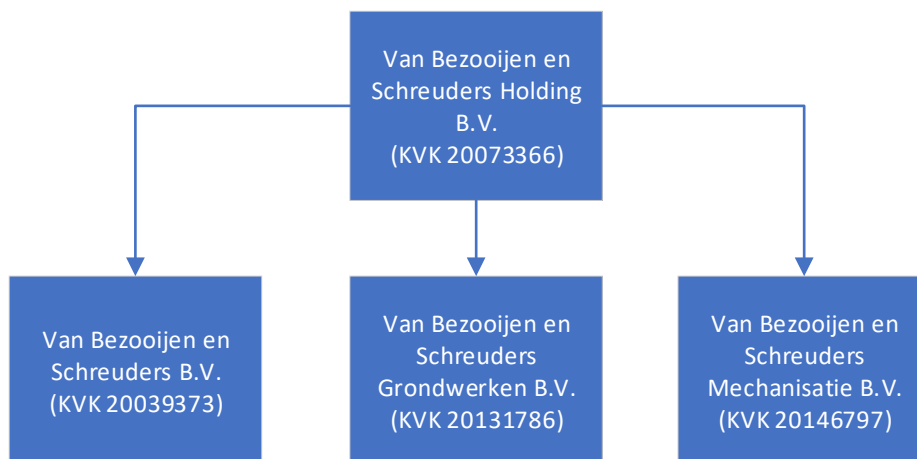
Van Bezooijen en Schreuders Holding B.V.
(KVK 20073366)

Van Bezooijen en Schreuders B.V.
(KVK 20039373)

Van Bezooijen en Schreuders Grondwerken B.V.
(KVK 20131786)

Van Bezooijen en Schreuders Mechanisatie B.V.
(KVK 20146797)